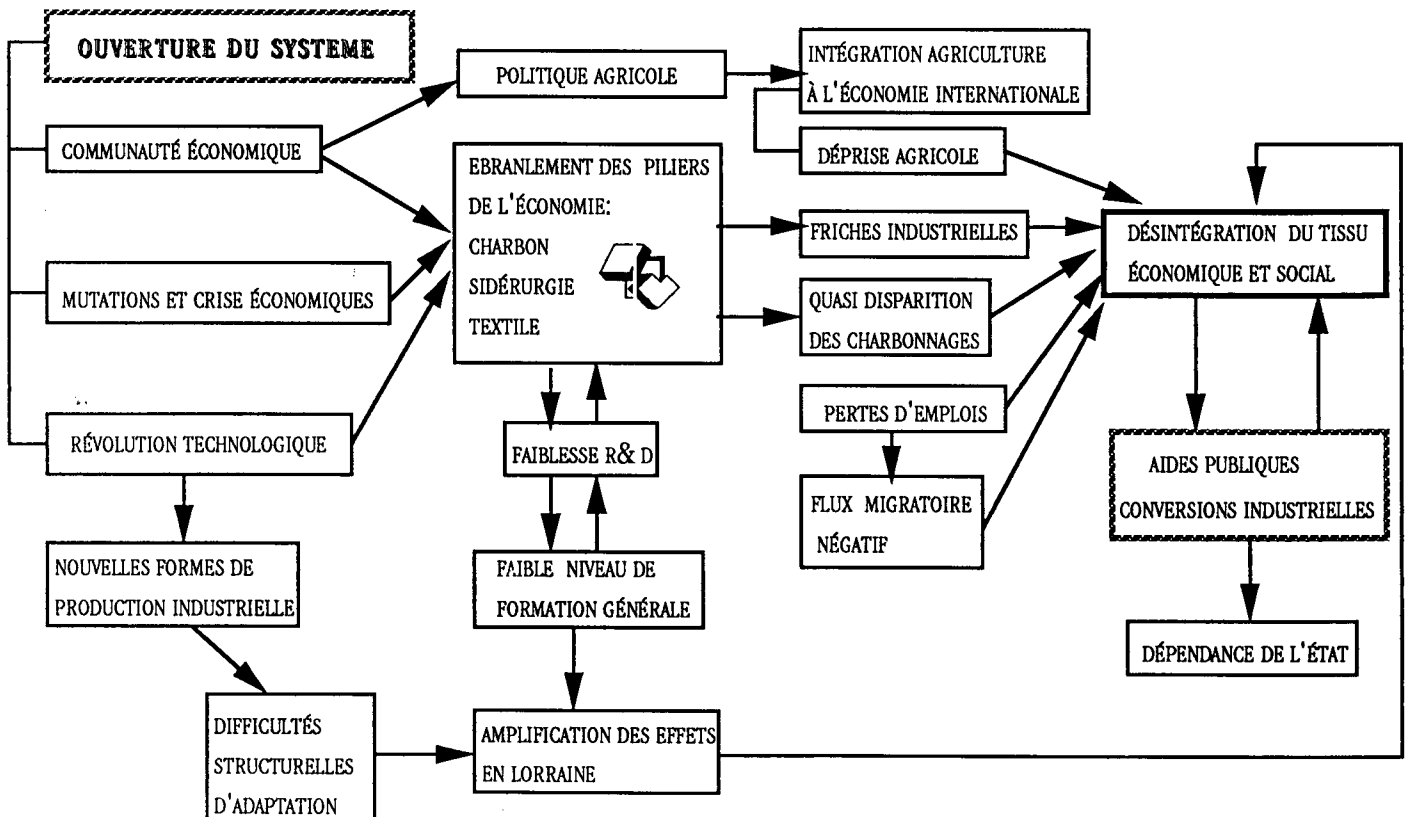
OUVERTURE DU SYSTEME

COMMUNAUTÉ ÉCONOMIQUE

MUTATIONS ET CRISE ÉCONOMIQUES

RÉVOLUTION TECHNOLOGIQUE

POLITIQUE AGRICOLE

INTÉGRATION AGRICULTURE À L'ÉCONOMIE INTERNATIONALE

DÉPRISE AGRICOLE

EBRANLEMENT DES PILIERS DE L'ÉCONOMIE: CHARBON SIDÉRURGIE TEXTILE

FRICHES INDUSTRIELLES

QUASI DISPARITION DES CHARBONNAGES

PERTES D'EMPLOIS

FLUX MIGRATOIRE NÉGATIF

DÉSINTÉGRATION DU TISSU ÉCONOMIQUE ET SOCIAL

AIDES PUBLIQUES CONVERSIONS INDUSTRIELLES

DÉPENDANCE DE L'ÉTAT

FAIBLESSE R& D

FAIBLE NIVEAU DE FORMATION GÉNÉRALE

NOUVELLES FORMES DE PRODUCTION INDUSTRIELLE

DIFFICULTÉS STRUCTURELLES D'ADAPTATION

AMPLIFICATION DES EFFETS EN LORRAINE